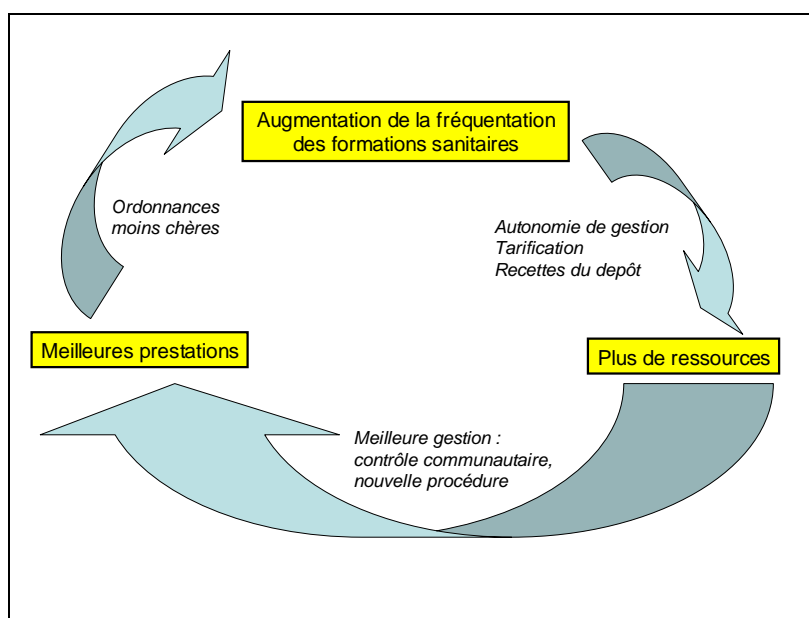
Augmentation de la fréquentation des formations sanitaires

Autonomie de gestion
Tarification
Recettes du depôt

Plus de ressources

Meilleure gestion : contrôle communautaire, nouvelle procédure

Meilleures prestations

Ordonnances moins chères